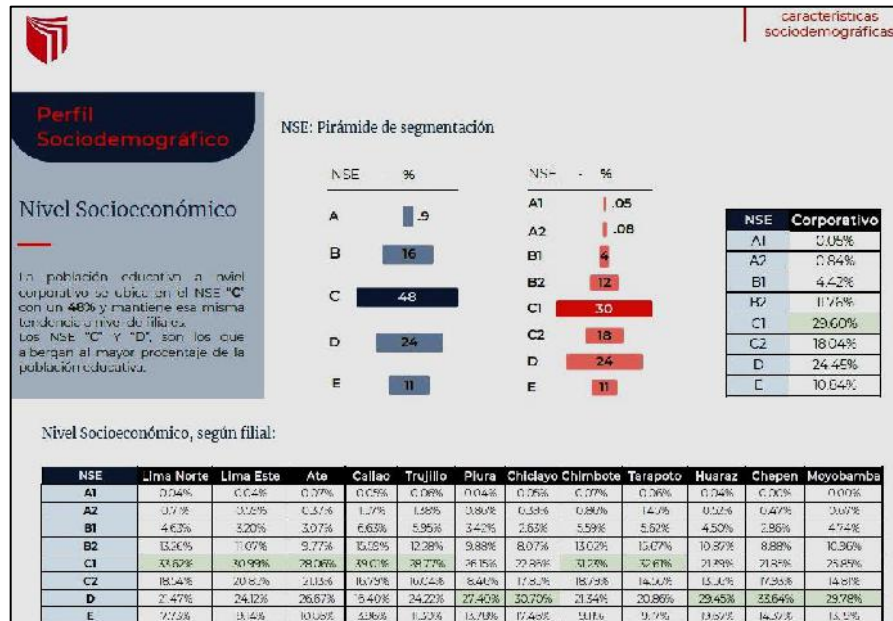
características sociodemográficas

Perfil Sociodemográfico

Nivel Socioeconómico

La población educativa a nivel corporativo se ubica en el NSE "C" con un 48% y mantiene esa misma tendencia a nivel de filiales.
Los NSE "C" Y "D", son los que albergan al mayor procentaje de la población educativa.

NSE: Pirámide de segmentación

| NSE | % |
|---|---|
| A | .9 |
| B | 16 |
| C | 48 |
| D | 24 |
| E | 11 |

| NSE | % |
|---|---|
| A1 | .05 |
| A2 | .08 |
| B1 | 4 |
| B2 | 12 |
| C1 | 30 |
| C2 | 18 |
| D | 24 |
| E | 11 |

| NSE | Corporativo |
|---|---|
| A1 | 0.05% |
| A2 | 0.84% |
| B1 | 4.42% |
| B2 | 11.76% |
| C1 | 29.60% |
| C2 | 18.04% |
| D | 24.45% |
| E | 10.84% |

Nivel Socioeconómico, según filial:

| NSE | Lima Norte | Lima Este | Ate | Callao | Trujillo | Piura | Chiclayo | Chimbote | Tarapoto | Huaraz | Chepen | Moyobamba |
|---|---|---|---|---|---|---|---|---|---|---|---|---|
| A1 | 0.04% | 0.04% | 0.07% | 0.05% | 0.08% | 0.04% | 0.05% | 0.07% | 0.06% | 0.04% | 0.00% | 0.00% |
| A2 | 0.7% | 0.9% | 0.3% | 1.7% | 1.98% | 0.80% | 0.53% | 0.80% | 1.4% | 0.52% | 0.47% | 0.67% |
| B1 | 4.63% | 3.20% | 3.07% | 6.63% | 5.95% | 3.42% | 2.63% | 5.59% | 5.62% | 4.50% | 2.86% | 4.74% |
| B2 | 13.20% | 11.07% | 9.77% | 15.19% | 12.28% | 9.88% | 8.07% | 13.02% | 15.07% | 10.37% | 8.88% | 10.36% |
| C1 | 33.62% | 30.99% | 28.06% | 39.0% | 28.77% | 26.15% | 22.85% | 31.23% | 32.61% | 21.79% | 21.85% | 25.85% |
| C2 | 18.54% | 20.8% | 21.3% | 16.79% | 16.04% | 8.41% | 17.30% | 18.79% | 14.50% | 13.30% | 17.93% | 14.81% |
| D | 21.47% | 24.12% | 26.67% | 18.40% | 24.22% | 27.40% | 30.70% | 21.34% | 20.86% | 29.45% | 33.64% | 29.78% |
| E | 7.73% | 9.14% | 10.08% | 3.96% | 11.30% | 13.70% | 17.48% | 9.11% | 9.7% | 19.57% | 14.37% | 13.5% |